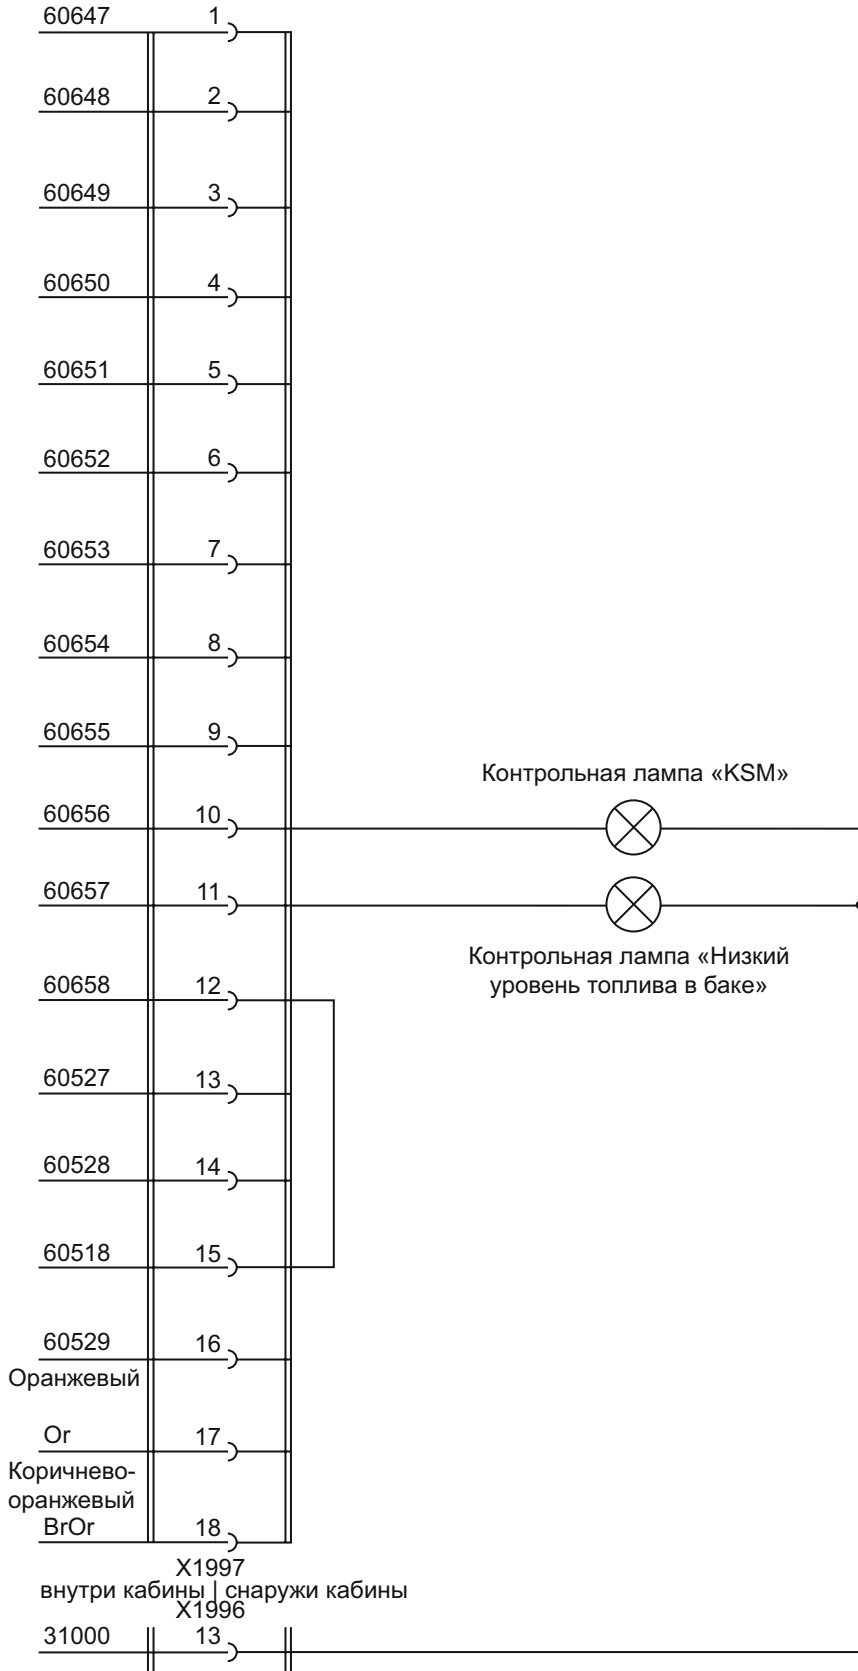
60647 1
60648 2
60649 3
60650 4
60651 5
60652 6
60653 7
60654 8
60655 9
Контрольная лампа «KSM»
60656 10
60657 11
Контрольная лампа «Низкий уровень топлива в баке»
60658 12
60527 13
60528 14
60518 15
60529 16
Оранжевый
Or 17
Коричнево-оранжевый
BrOr 18
X1997
внутри кабины | снаружи кабины
X1996
31000 13